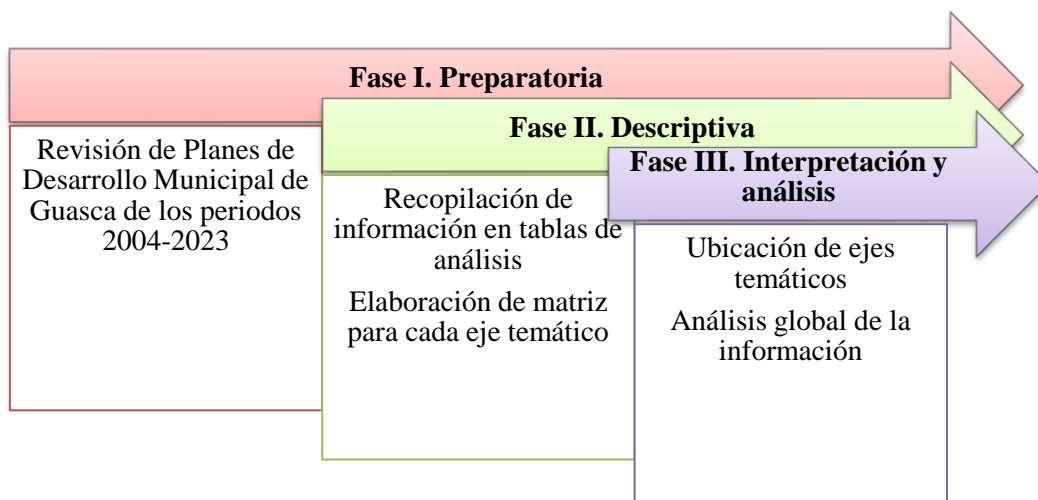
Fase I. Preparatoria

Revisión de Planes de Desarrollo Municipal de Guasca de los periodos 2004-2023

Fase II. Descriptiva

Recopilación de información en tablas de análisis

Elaboración de matriz para cada eje temático

Fase III. Interpretación y análisis

Ubicación de ejes temáticos

Análisis global de la información